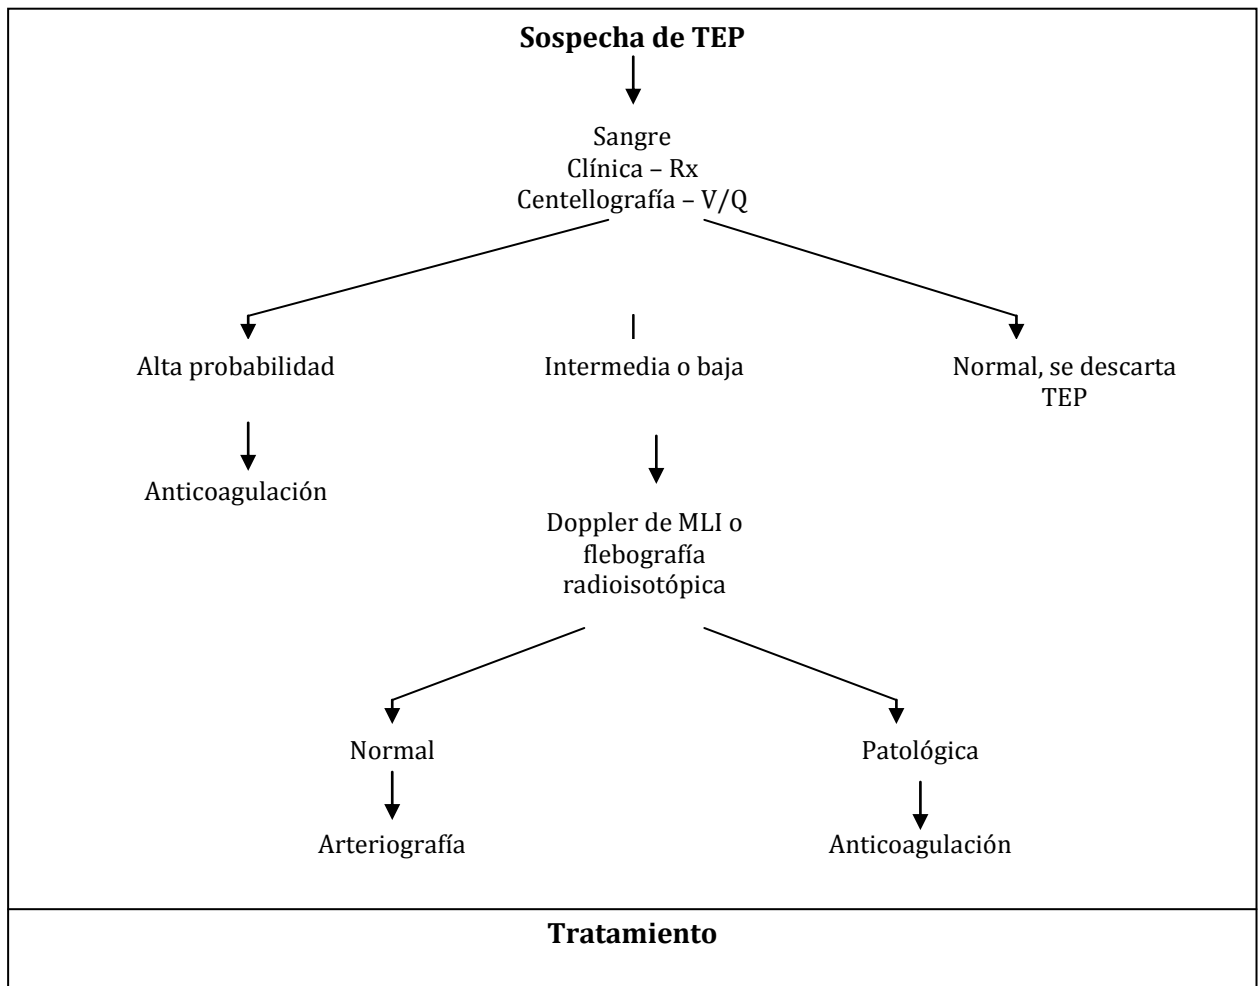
**Sospecha de TEP**

Sangre
Clínica – Rx
Centellografía – V/Q

Alta probabilidad

Anticoagulación

Intermedia o baja

Doppler de MLI o flebografía radioisotópica

Normal

Arteriografía

Patológica

Anticoagulación

Normal, se descarta TEP

**Tratamiento**